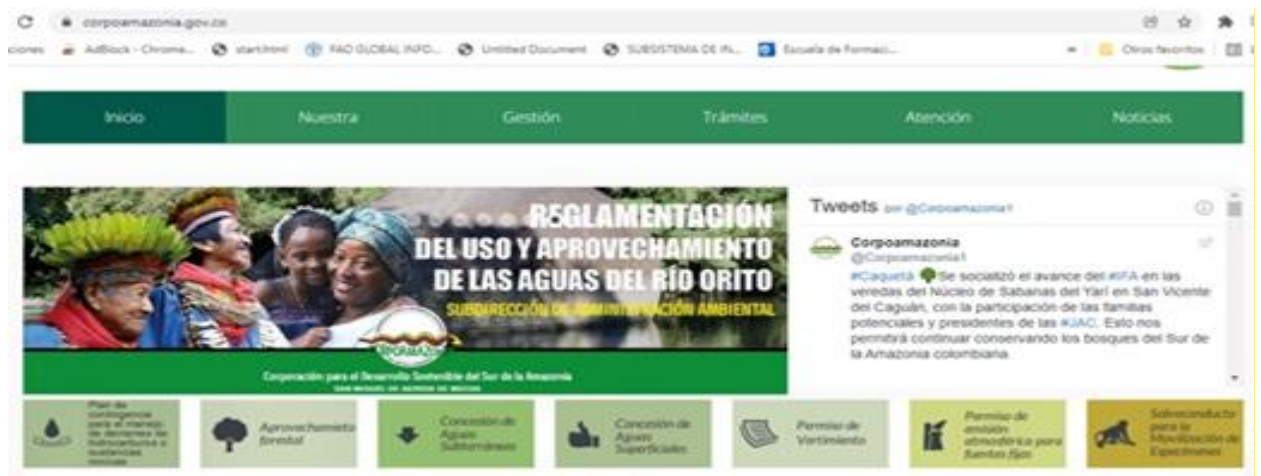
corpoamazonia.gov.co

ciones AdBlock - Chrome... start.html FAO GLOBAL INFO... Untitled Document SUBSISTEMA DE IN... Escuela de Formaci... Otros favoritos

Inicio Nuestra Gestión Trámites Atención Noticias

REGLAMENTACIÓN DEL USO Y APROVECHAMIENTO DE LAS AGUAS DEL RÍO ORITO
SUBDIRECCIÓN DE ADMINISTRACIÓN AMBIENTAL

CORPOAMAZONIA

Corporación para el Desarrollo Sostenible del Sur de la Amazonia

Tweets por @Corpoamazonia1

Corpoamazonia
@Corpoamazonia1
#Caquetá Se socializó el avance del #IFA en las veredas del Núcleo de Sabanas del Yarí en San Vicente del Caguán, con la participación de las familias potenciales y presidentes de las #JAC. Esto nos permitirá continuar conservando los bosques del Sur de la Amazonia colombiana.

Plan de contingencia para el manejo de derrames de hidrocarburos o sustancias nocivas

Aprovechamiento forestal

Concesión de Aguas Subterráneas

Concesión de Aguas Superficiales

Permiso de Vertimiento

Permiso de emisión atmosférica para fuentes fijas

Salvoconducto para la Movilización de Especímenes